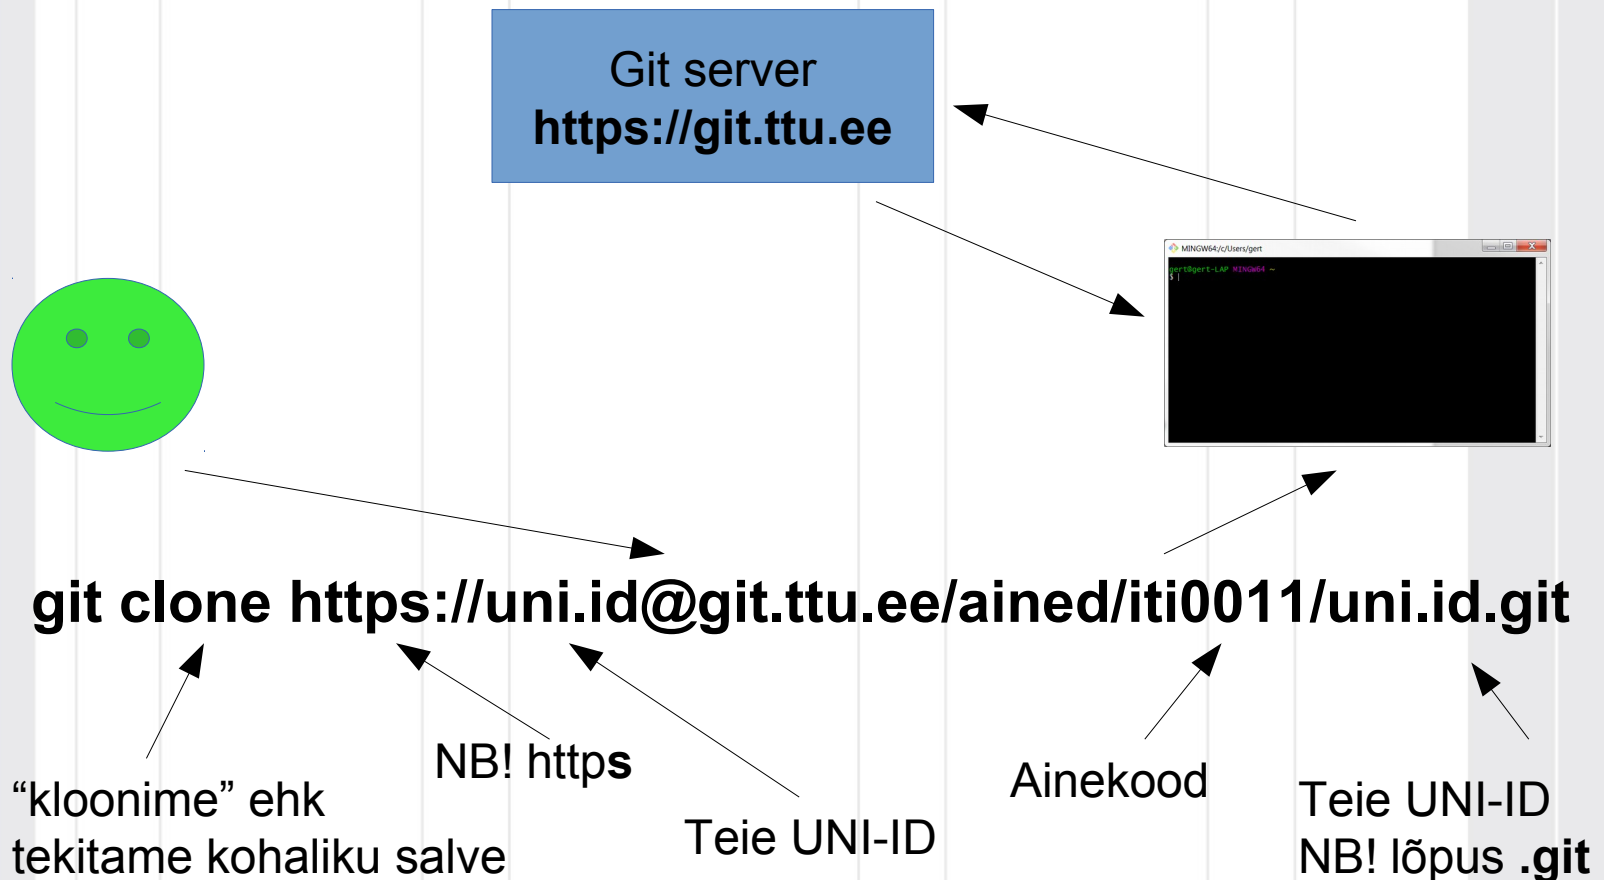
Git server
**https://git.ttu.ee**

MINGW64:/c/Users/gert

gert@gert-LAP MINGW64 ~
$

**git clone https://uni.id@git.ttu.ee/ained/iti0011/uni.id.git**

“kloonime” ehk tekitame kohaliku salve

NB! https

Teie UNI-ID

Ainekood

Teie UNI-ID
NB! lõpus **.git**